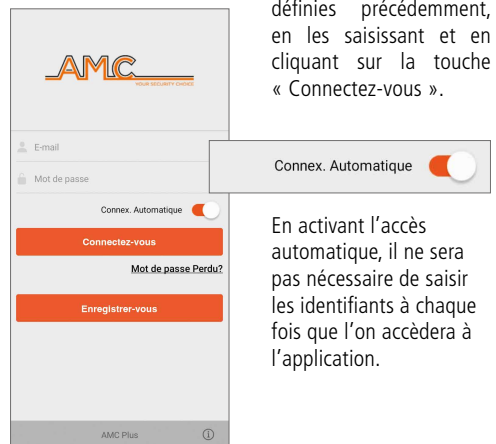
AMC
YOUR SECURITY CHOICE

E-mail

Mot de passe

Connex. Automatique

Connectez-vous

Mot de passe Perdu?

Enregistrer-vous

AMC Plus

définies précédemment, en les saisissant et en cliquant sur la touche « Connectez-vous ».

Connex. Automatique

En activant l'accès automatique, il ne sera pas nécessaire de saisir les identifiants à chaque fois que l'on accèdera à l'application.